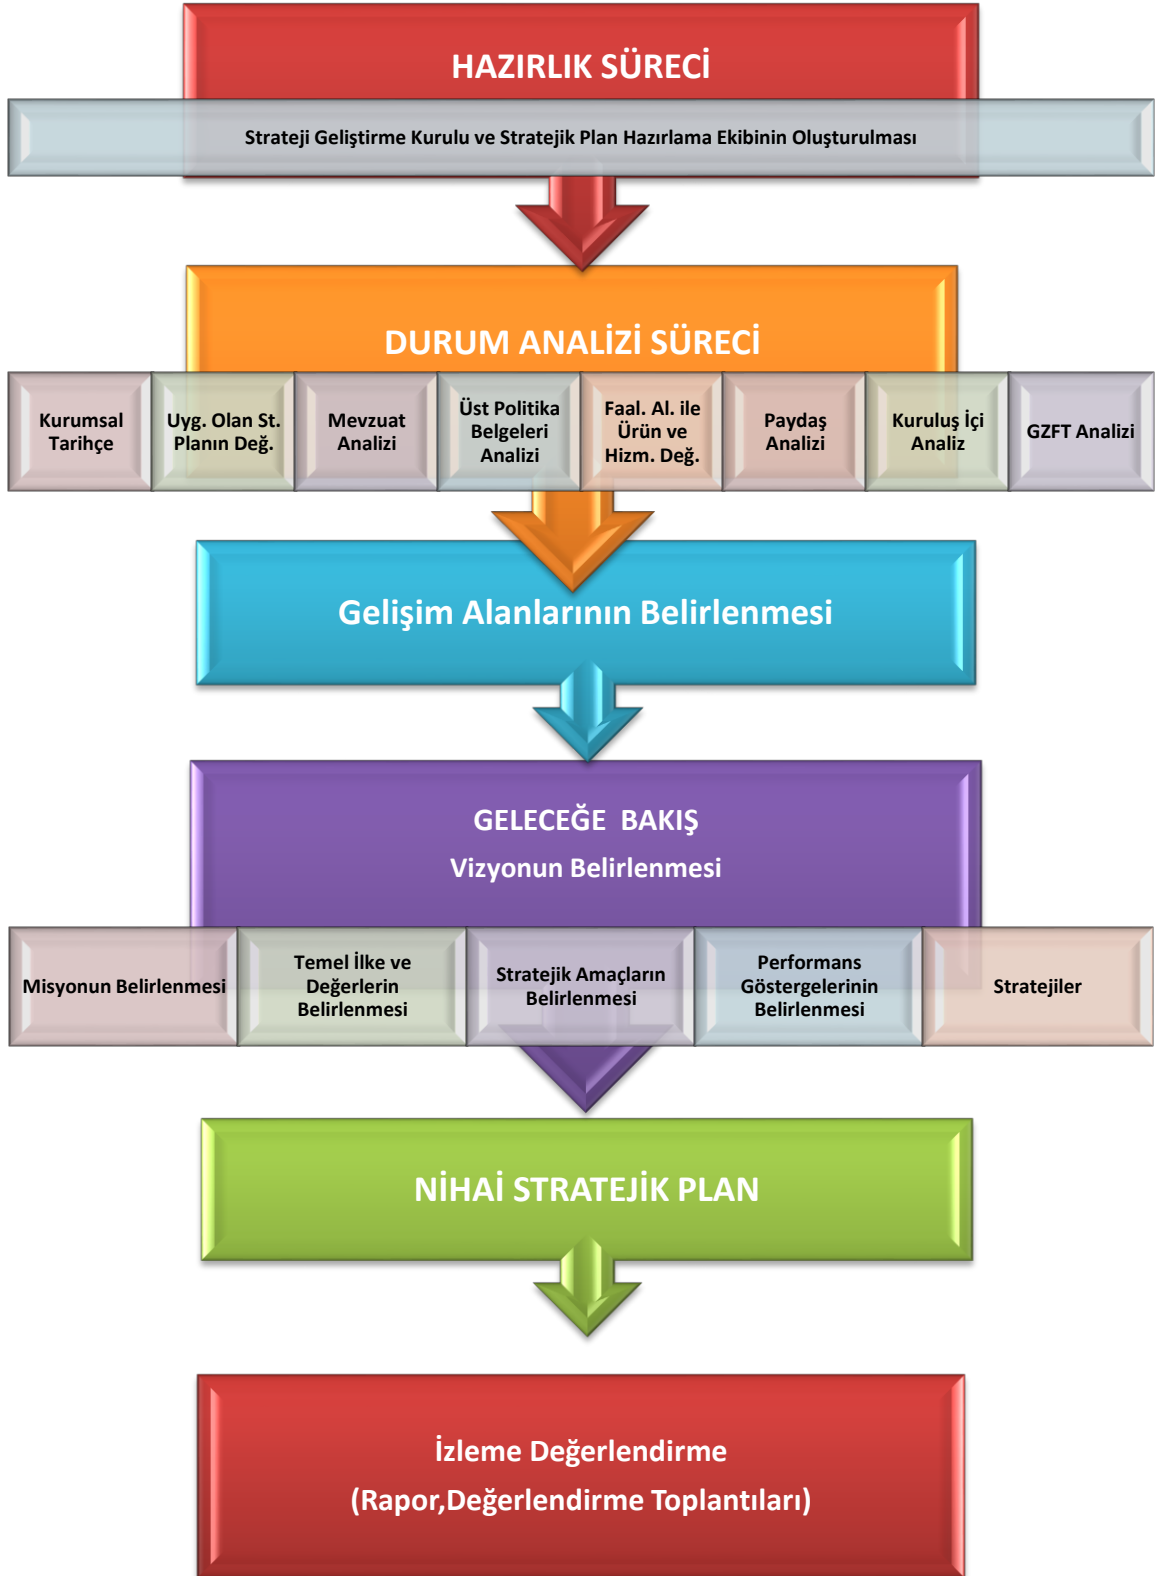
HAZIRLIK SÜRECİ

Strateji Geliştirme Kurulu ve Stratejik Plan Hazırlama Ekibinin Oluşturulması

DURUM ANALİZİ SÜRECİ

Kurumsal Tarihçe

Uyg. Olan St. Planın Değ.

Mevzuat Analizi

Üst Politika Belgeleri Analizi

Faal. Al. ile Ürün ve Hizm. Değ.

Paydaş Analizi

Kuruluş İçi Analiz

GZFT Analizi

Gelişim Alanlarının Belirlenmesi

GELECEĞE BAKIŞ

Vizyonun Belirlenmesi

Misyonun Belirlenmesi

Temel İlke ve Değerlerin Belirlenmesi

Stratejik Amaçların Belirlenmesi

Performans Göstergelerinin Belirlenmesi

Stratejiler

NİHAİ STRATEJİK PLAN

İzleme Değerlendirme

(Rapor,Değerlendirme Toplantıları)